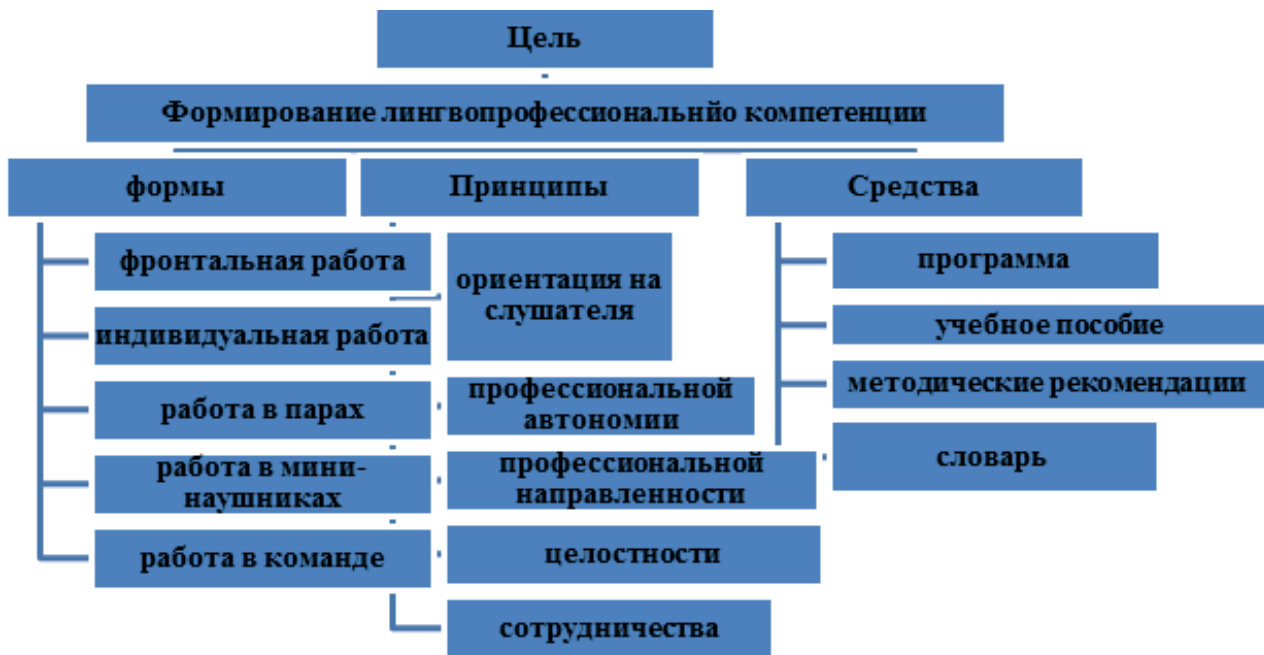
Цель

Формирование лингвопрофессиональнйо компетенции

формы

фронтальная работа

индивидуальная работа

работа в парах

работа в мини-наушниках

работа в команде

Принципы

ориентация на слушателя

профессиональной автономии

профессиональной направленности

целостности

сотрудничества

Средства

программа

учебное пособие

методические рекомендации

словарь